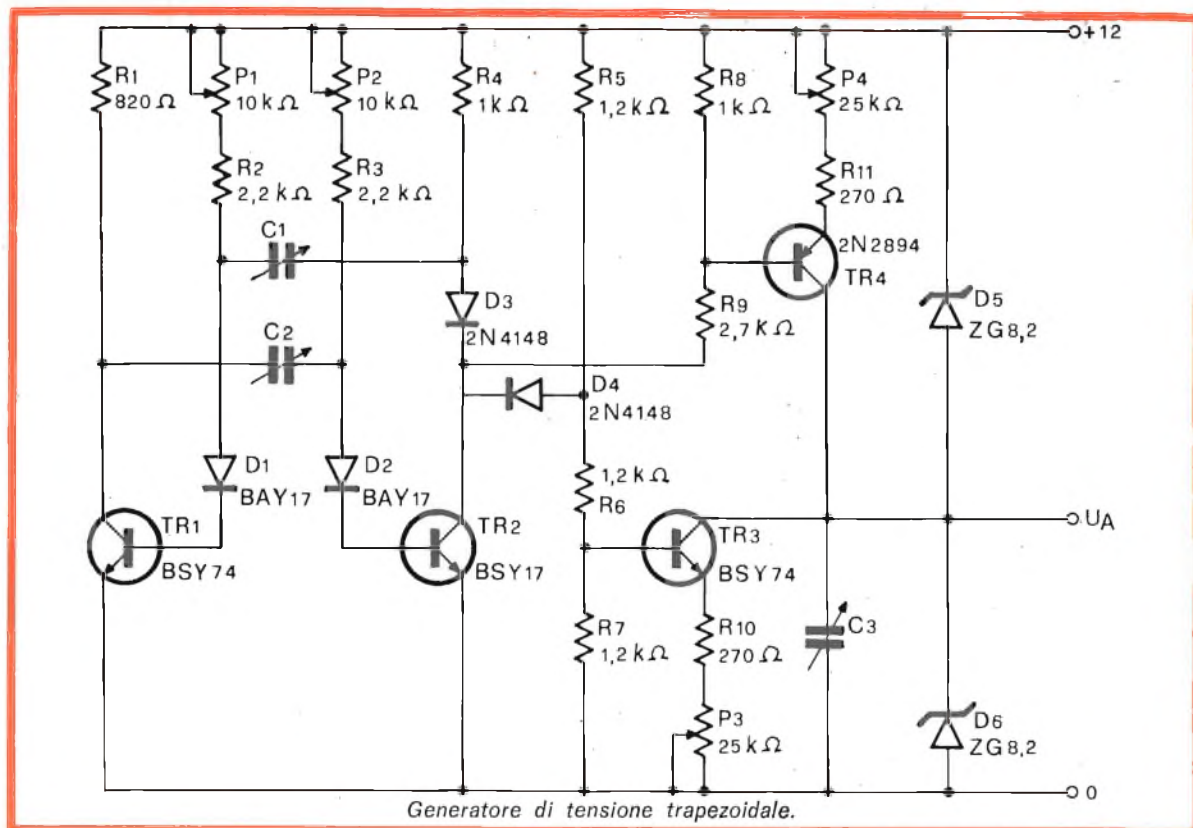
+12

R1 820 Ω
P1 10 k Ω
P2 10 k Ω
R4 1 k Ω
R5 1,2 k Ω
R8 1 k Ω
P4 25 k Ω

R2 2,2 k Ω
R3 2,2 k Ω
R11 270 Ω

C1
2N2894 TR4

D3 2N4148
R9 2,7 K Ω
D5 ZG 8,2

C2

D4 2N4148

D1 BAY17
D2 BAY17
1,2 k Ω R6

TR1 BSY74
TR2 BSY17
TR3 BSY74
UA

R7 1,2 k Ω
R10 270 Ω
C3

P3 25 k Ω
D6 ZG 8,2

0

Generatore di tensione trapezoidale.